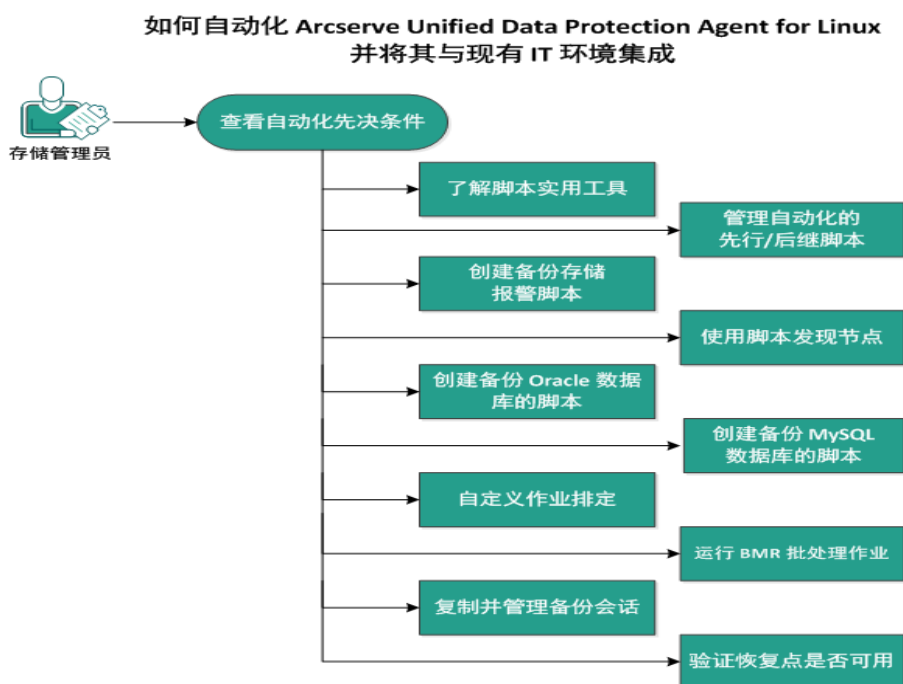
如何自动化 Arcserve Unified Data Protection Agent for Linux 并将其与现有 IT 环境集成

存储管理员

查看自动化先决条件

了解脚本实用工具

管理自动化的先行/后继脚本

创建备份存储报警脚本

使用脚本发现节点

创建备份 Oracle 数据库的脚本

创建备份 MySQL 数据库的脚本

自定义作业排定

运行 BMR 批处理作业

复制并管理备份会话

验证恢复点是否可用